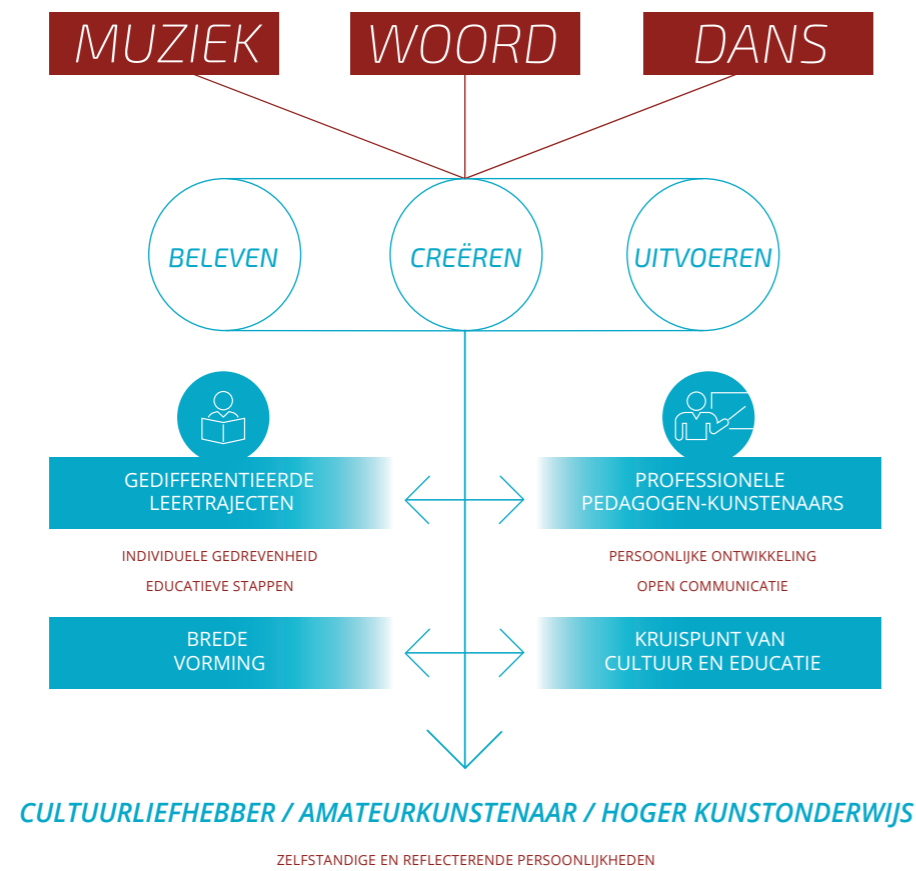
MUZIEK WOORD DANS

BELEVEN CREËREN UITVOEREN

GEDIFFERENTIEERDE LEERTRAJECTEN

PROFESSIONELE PEDAGOGEN-KUNSTENAARS

INDIVIDUELE GEDREVENHEID

EDUCATIEVE STAPPEN

PERSOONLIJKE ONTWIKKELING

OPEN COMMUNICATIE

BREDE VORMING

KRUISPUNT VAN CULTUUR EN EDUCATIE

CULTUURLIEFHEBBER / AMATEURKUNSTENAAR / HOGER KUNSTONDERWIJS

ZELFSTANDIGE EN REFLECTERENDE PERSOONLIJKHEDEN